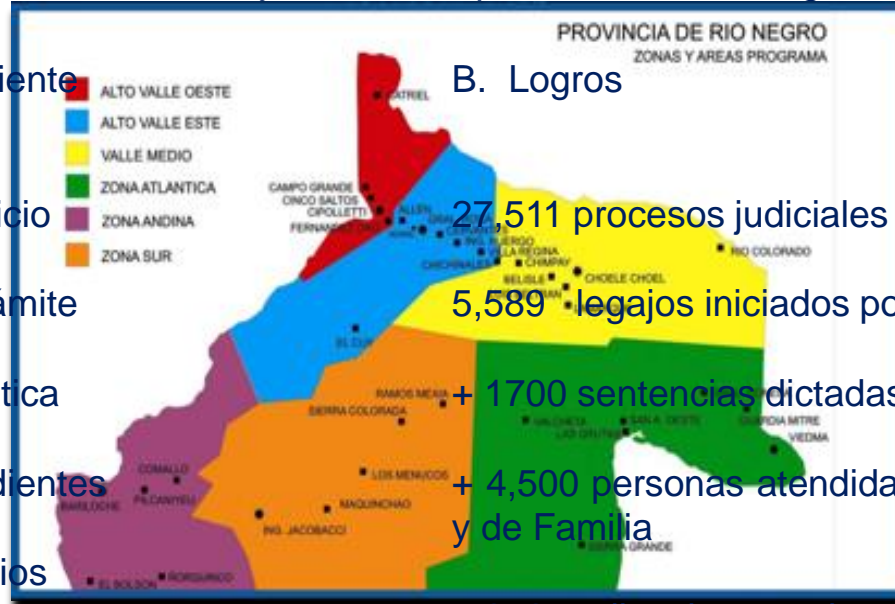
PROVINCIA DE RIO NEGRO
ZONAS Y AREAS PROGRAMA

ALTO VALLE OESTE
ALTO VALLE ESTE
VALLE MEDIO
ZONA ATLANTICA
ZONA ANDINA
ZONA SUR

iente
icio
ámite
tica
dientes
ios

B. Logros

27,511 procesos judiciales
5,589 legajos iniciados po
+ 1700 sentencias dictadas
+ 4,500 personas atendida
y de Familia

CATRIEL
CAMPO GRANDE
CINCO SALTOS
CIPOLLETTI
FERNANDEZ ORO
ALLEN
ROCA
CERVANTES
ING. HUERGO
VILLA REGINA
CHICHINALES
CHIMPAY
BELISLE
CHOELE CHOEL
RIO COLORADO
EL CUY
RAMOS MEXIA
SIERRA COLORADA
VALCHETA
SAN A. OESTE
LAS GRUTAS
GUARDIA MITRE
VIEDMA
COMALLO
PILCANIYEU
BARILOCHE
LOS MENUCOS
MAQUINCHAO
ING. JACOBACCI
SIERRA GRANDE
EL BOLSON
ÑORQUINCO